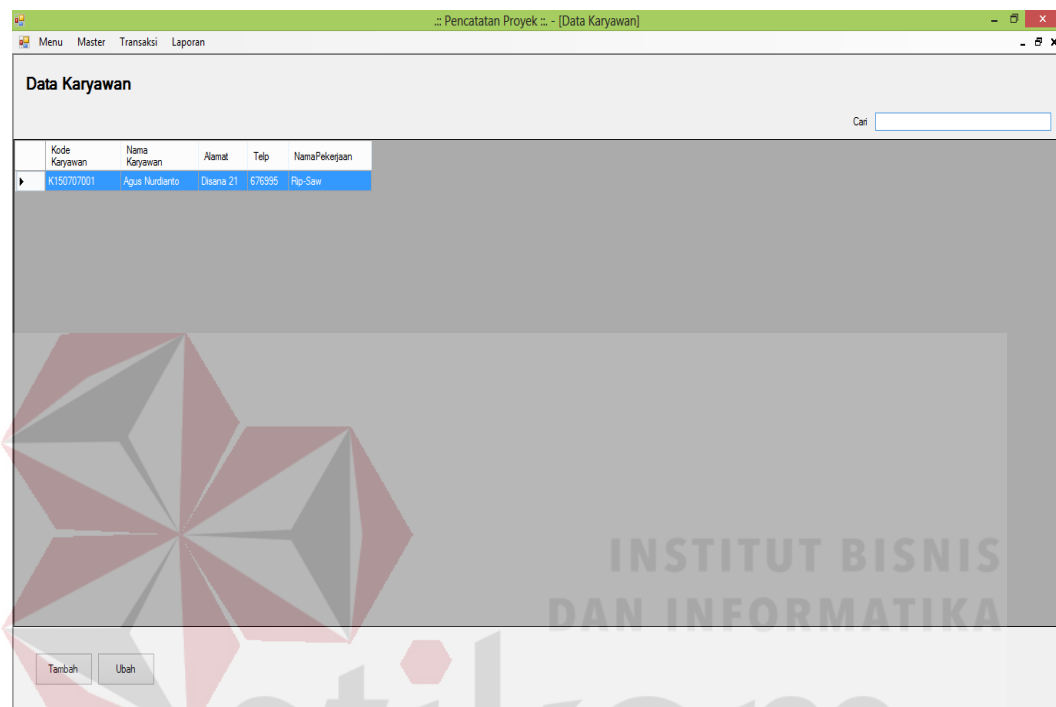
.:: Pencatatan Proyek ::. - [Data Karyawan]

Menu Master Transaksi Laporan

Data Karyawan

Cari

| | Kode Karyawan | Nama Karyawan | Alamat | Telp | NamaPekerjaan |
|---|---|---|---|---|---|
| ▸ | K150707001 | Agus Nurdianto | Disana 21 | 676995 | Rip-Saw |

INSTITUT BISNIS
DAN INFORMATIKA

Tambah Ubah